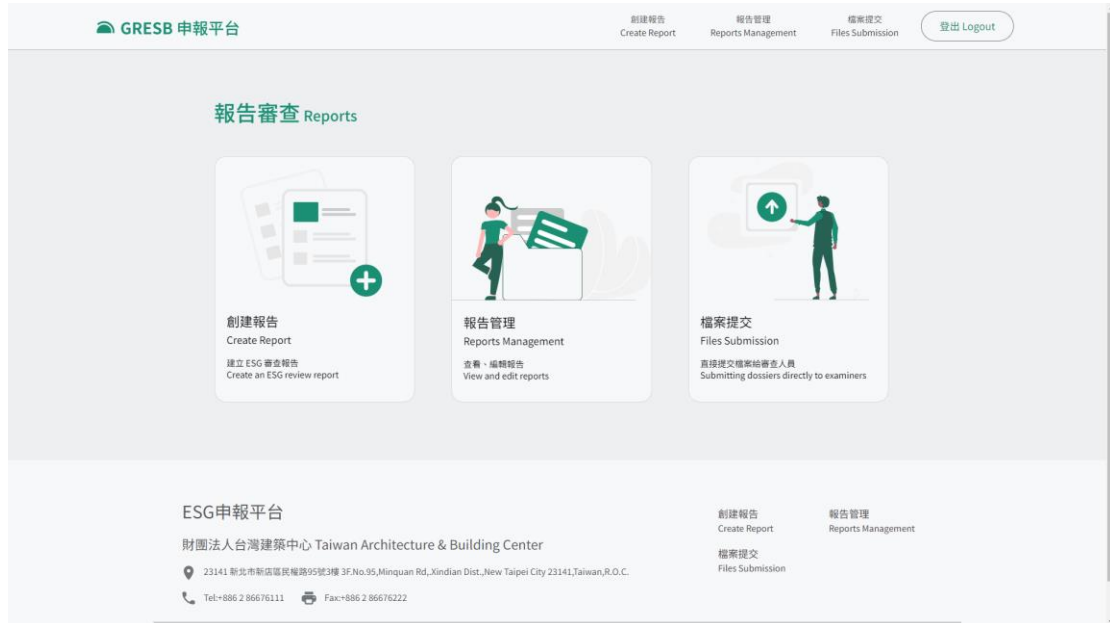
GRESB 申報平台

創建報告
Create Report

報告管理
Reports Management

檔案提交
Files Submission

登出 Logout

報告審查 Reports

創建報告
Create Report
建立 ESG 審查報告
Create an ESG review report

報告管理
Reports Management
查看、編輯報告
View and edit reports

檔案提交
Files Submission
直接提交檔案給審查人員
Submitting dossiers directly to examiners

ESG申報平台

財團法人台灣建築中心 Taiwan Architecture & Building Center

23141 新北市新店區民權路95號3樓 3F.No.95,Minquan Rd.,Xindian Dist.,New Taipei City 23141,Taiwan,R.O.C.

Tel:+886 2 86676111 Fax:+886 2 86676222

創建報告
Create Report

報告管理
Reports Management

檔案提交
Files Submission